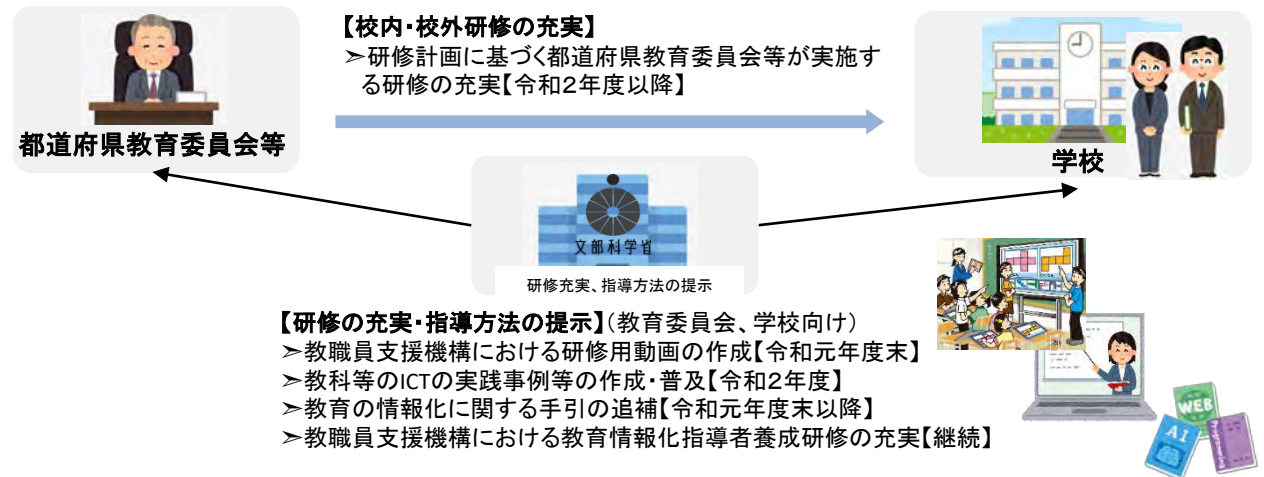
【校内・校外研修の充実】
➢研修計画に基づく都道府県教育委員会等が実施する研修の充実【令和2年度以降】

都道府県教育委員会等

学校

文部科学省

研修充実、指導方法の提示

【研修の充実・指導方法の提示】(教育委員会、学校向け)
➢教職員支援機構における研修用動画の作成【令和元年度末】
➢教科等のICTの実践事例等の作成・普及【令和2年度】
➢教育の情報化に関する手引の追補【令和元年度末以降】
➢教職員支援機構における教育情報化指導者養成研修の充実【継続】

WEB
AI
Programming